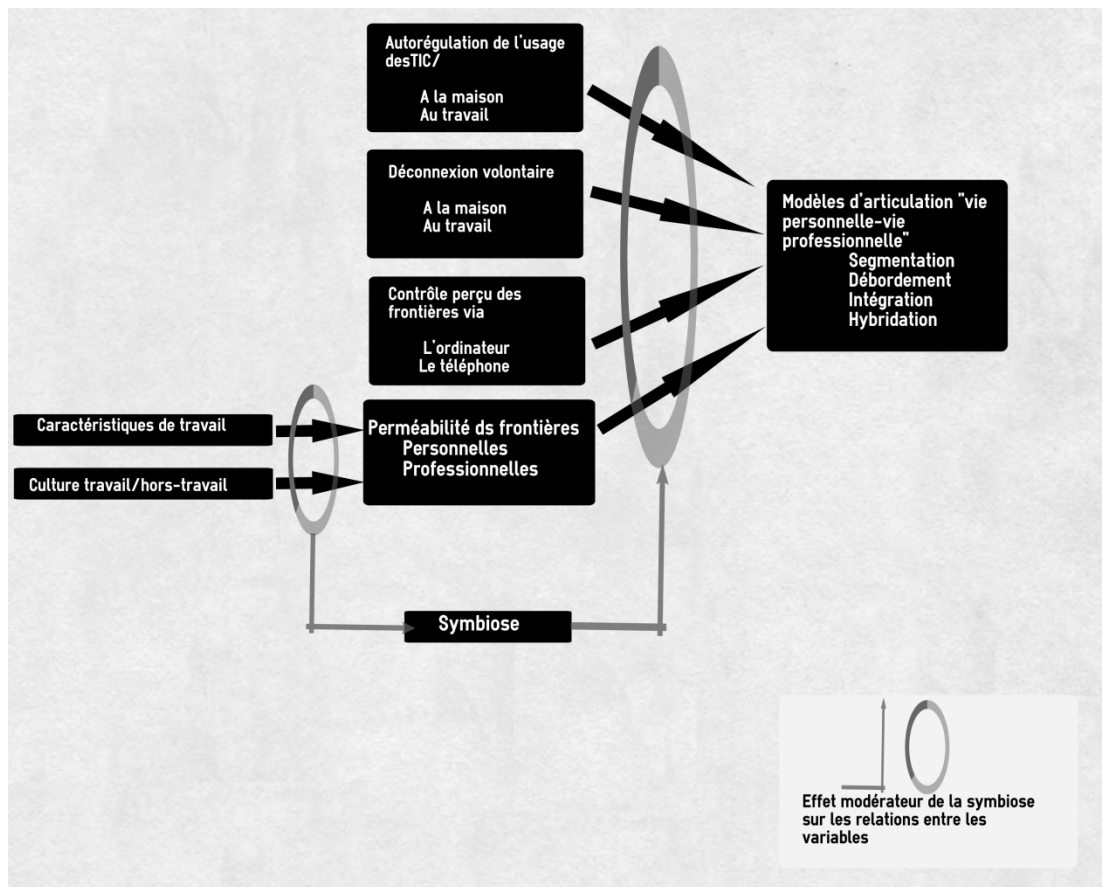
Autorégulation de l'usage desTIC/

A la maison
Au travail

Déconnexion volontaire

A la maison
Au travail

Contrôle perçu des frontières via

L'ordinateur
Le téléphone

Modèles d'articulation "vie personnelle-vie professionnelle"
Segmentation
Débordement
Intégration
Hybridation

Caractéristiques de travail

Culture travail/hors-travail

Perméabilité ds frontières
Personnelles
Professionnelles

Symbiose

Effet modérateur de la symbiose sur les relations entre les variables